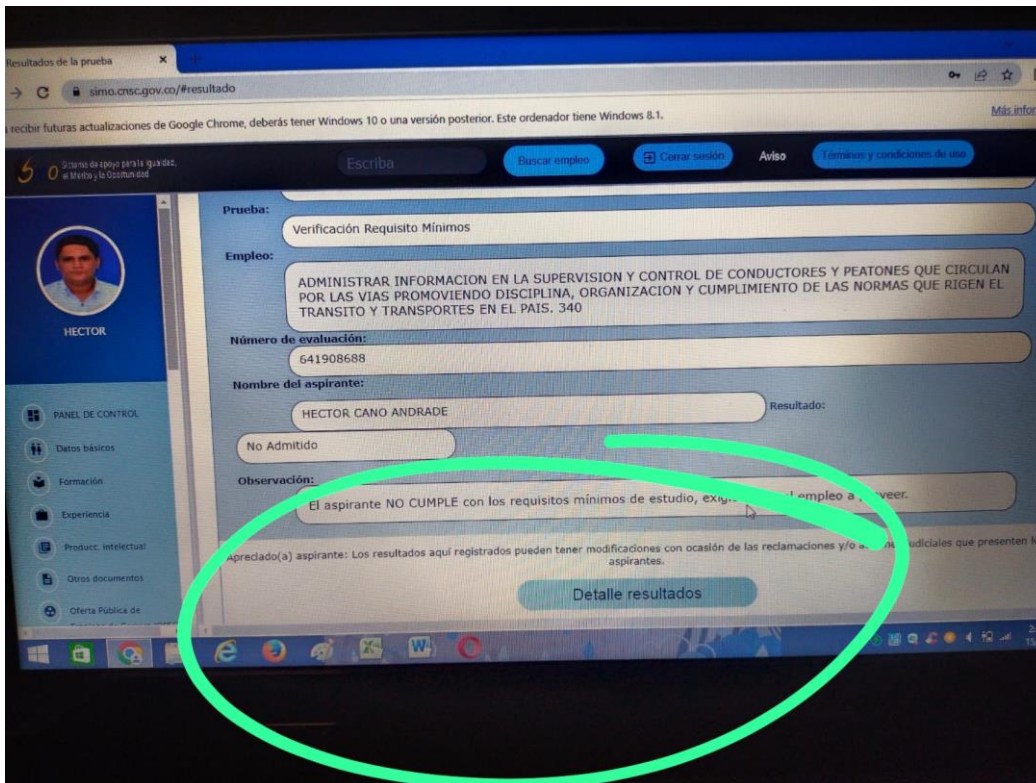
Resultados de la prueba

simo.cnsc.gov.co/#resultado

recibir futuras actualizaciones de Google Chrome, deberás tener Windows 10 o una versión posterior. Este ordenador tiene Windows 8.1.

Más infor

Sistema de apoyo para la Igualdad, el Mérito y la Oportunidad

Escriba

Buscar empleo

Cerrar sesión

Aviso

Términos y condiciones de uso

HECTOR

PANEL DE CONTROL

Datos básicos

Formación

Experiencia

Producc. intelectual

Otros documentos

Oferta Pública de

Prueba:

Verificación Requisito Mínimos

Empleo:

ADMINISTRAR INFORMACION EN LA SUPERVISION Y CONTROL DE CONDUCTORES Y PEATONES QUE CIRCULAN POR LAS VIAS PROMOVIENDO DISCIPLINA, ORGANIZACION Y CUMPLIMIENTO DE LAS NORMAS QUE RIGEN EL TRANSITO Y TRANSPORTES EN EL PAIS. 340

Número de evaluación:

641908688

Nombre del aspirante:

HECTOR CANO ANDRADE

Resultado:

No Admitido

Observación:

El aspirante NO CUMPLE con los requisitos mínimos de estudio, exig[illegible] l empleo a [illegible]veer.

Apreciado(a) aspirante: Los resultados aquí registrados pueden tener modificaciones con ocasión de las reclamaciones y/o a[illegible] udiciales que presenten l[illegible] aspirantes.

Detalle resultados